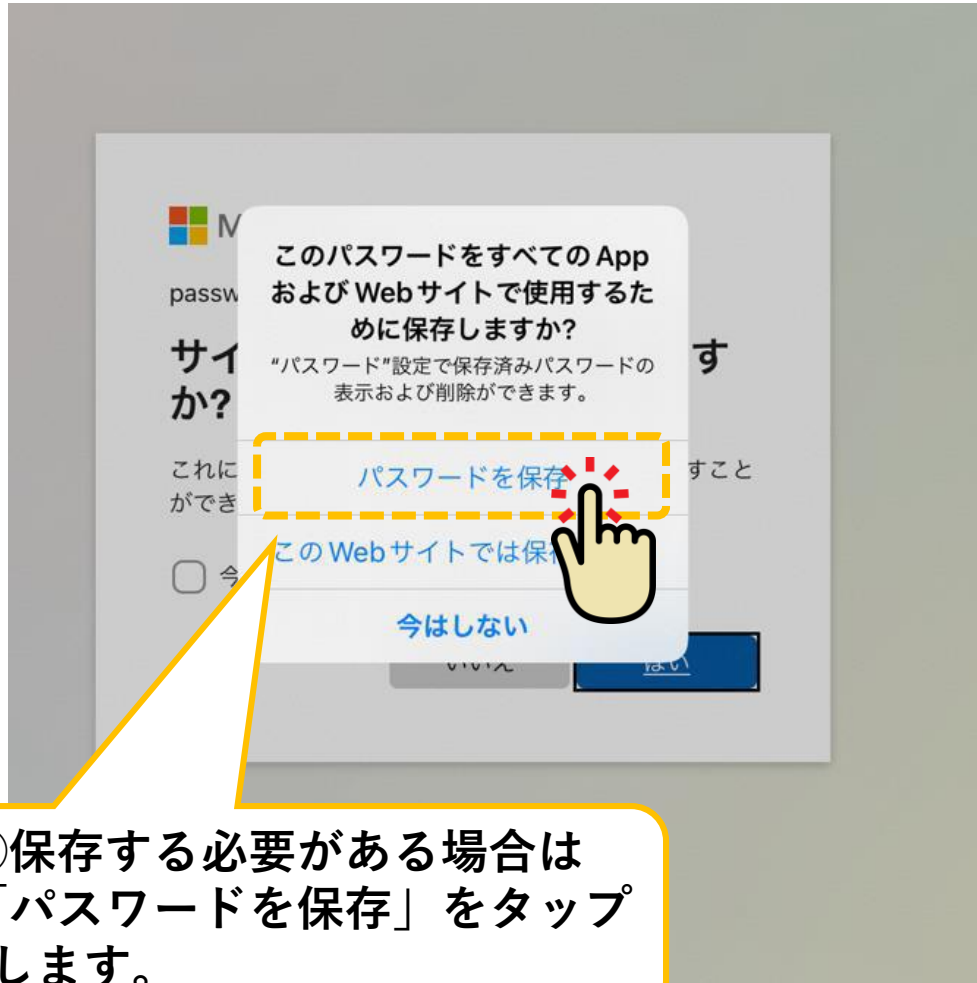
M

passw

サイ す

か?

これに すこと

ができ

今

このパスワードをすべてのAppおよびWebサイトで使用するために保存しますか?

"パスワード"設定で保存済みパスワードの表示および削除ができます。

パスワードを保存

このWebサイトでは保

今はしない

いいえ

はい

保存する必要がある場合は「パスワードを保存」をタップします。